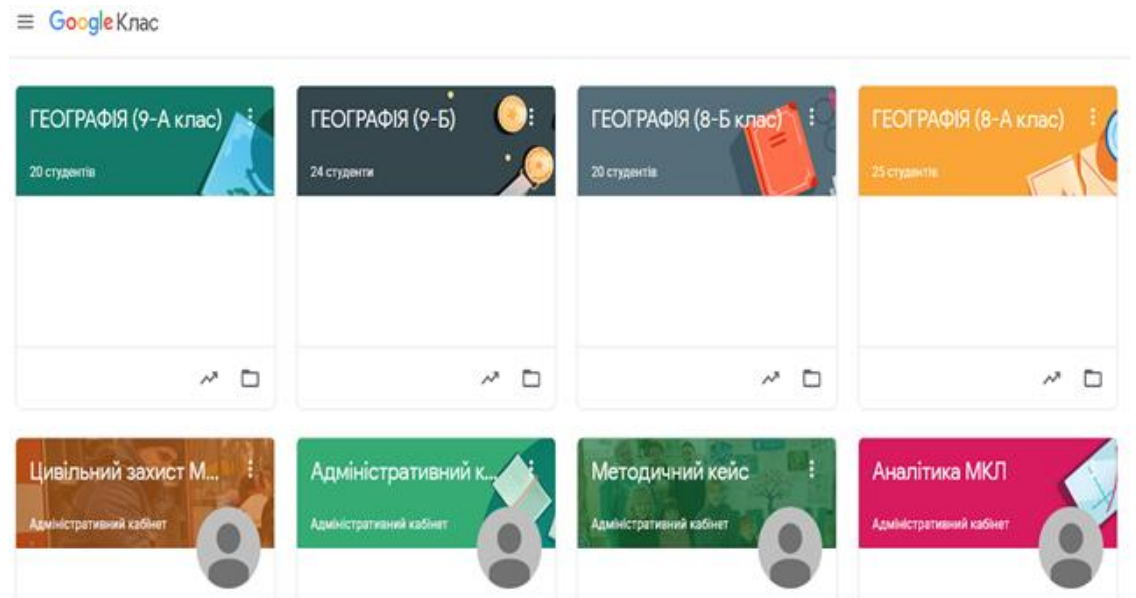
Google Клас

ГЕОГРАФІЯ (9-А клас)
20 студентів

ГЕОГРАФІЯ (9-Б)
24 студенти

ГЕОГРАФІЯ (8-Б клас)
20 студентів

ГЕОГРАФІЯ (8-А клас)
25 студентів

Цивільний захист М...
Адміністративний кабінет

Адміністративний к...
Адміністративний кабінет

Методичний кейс
Адміністративний кабінет

Аналітика МКЛ
Адміністративний кабінет